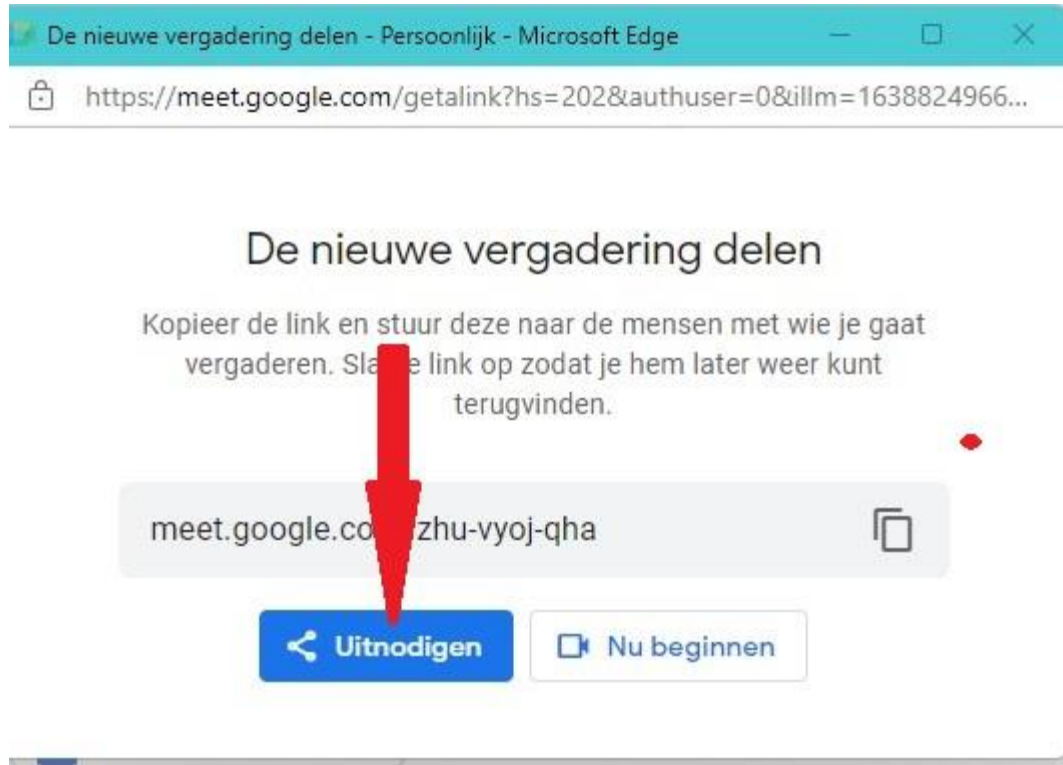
De nieuwe vergadering delen - Persoonlijk - Microsoft Edge

https://meet.google.com/getalink?hs=202&authuser=0&illm=1638824966...

De nieuwe vergadering delen

Kopieer de link en stuur deze naar de mensen met wie je gaat vergaderen. Sla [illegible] link op zodat je hem later weer kunt terugvinden.

meet.google.co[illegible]zhu-vyoj-qha

Uitnodigen

Nu beginnen